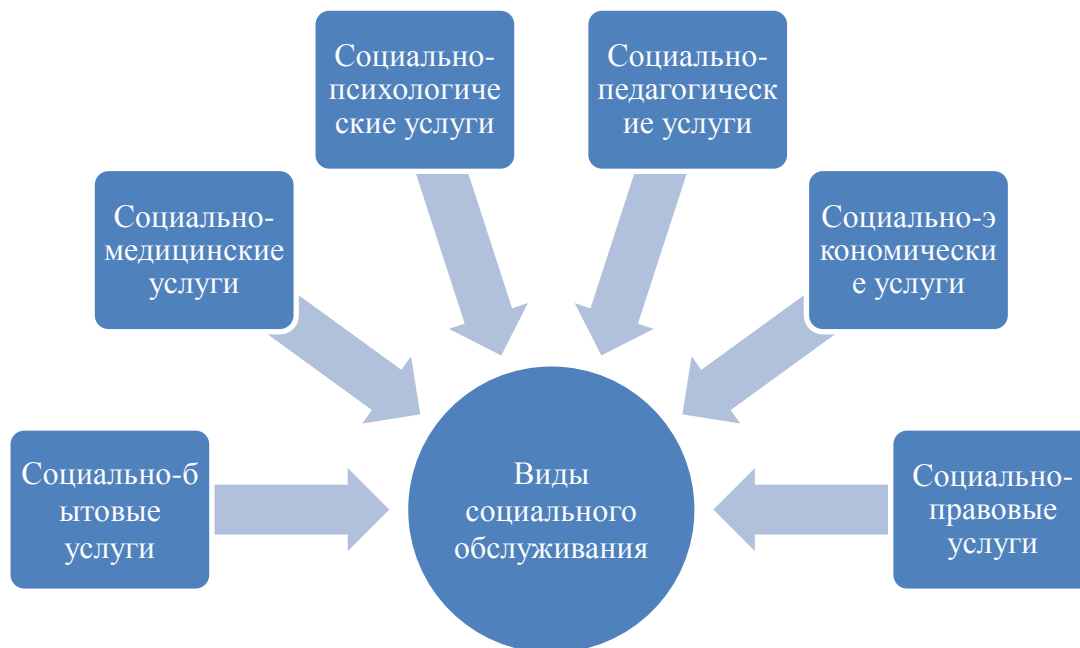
Социально-психологические услуги

Социально-педагогические услуги

Социально-медицинские услуги

Социально-экономические услуги

Социально-бытовые услуги

Виды социального обслуживания

Социально-правовые услуги